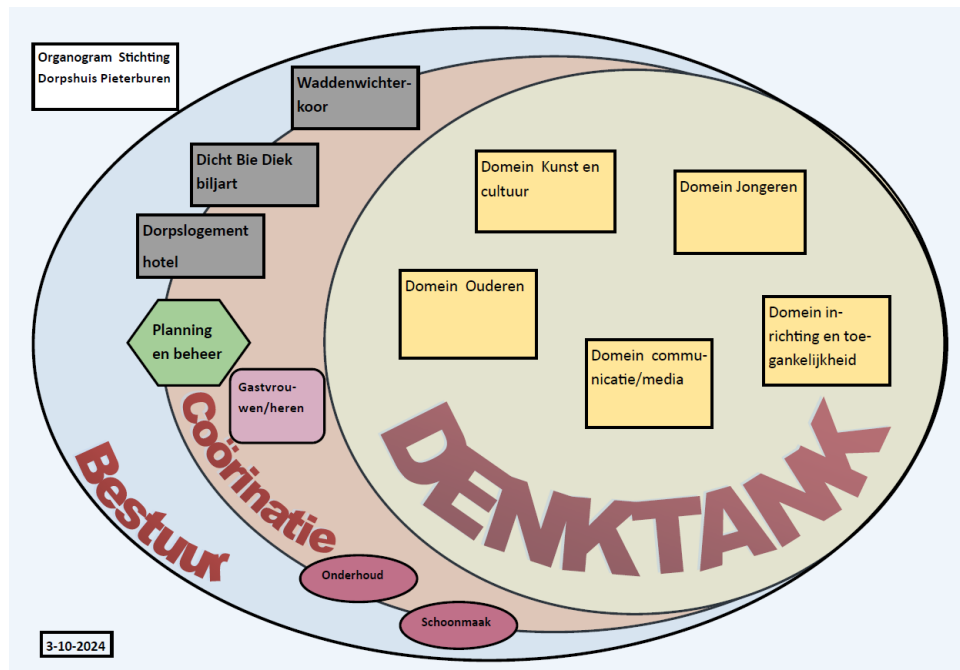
Organogram Stichting Dorpshuis Pieterburen

Waddenwichterkoor

Dicht Bie Diek biljart

Dorpslogement hotel

Planning en beheer

Gastvrouwen/heren

Domein Kunst en cultuur

Domein Jongeren

Domein Ouderen

Domein inrichting en toegankelijkheid

Domein communicatie/media

DENKTANK

Coörinatie

Bestuur

Onderhoud

Schoonmaak

3-10-2024